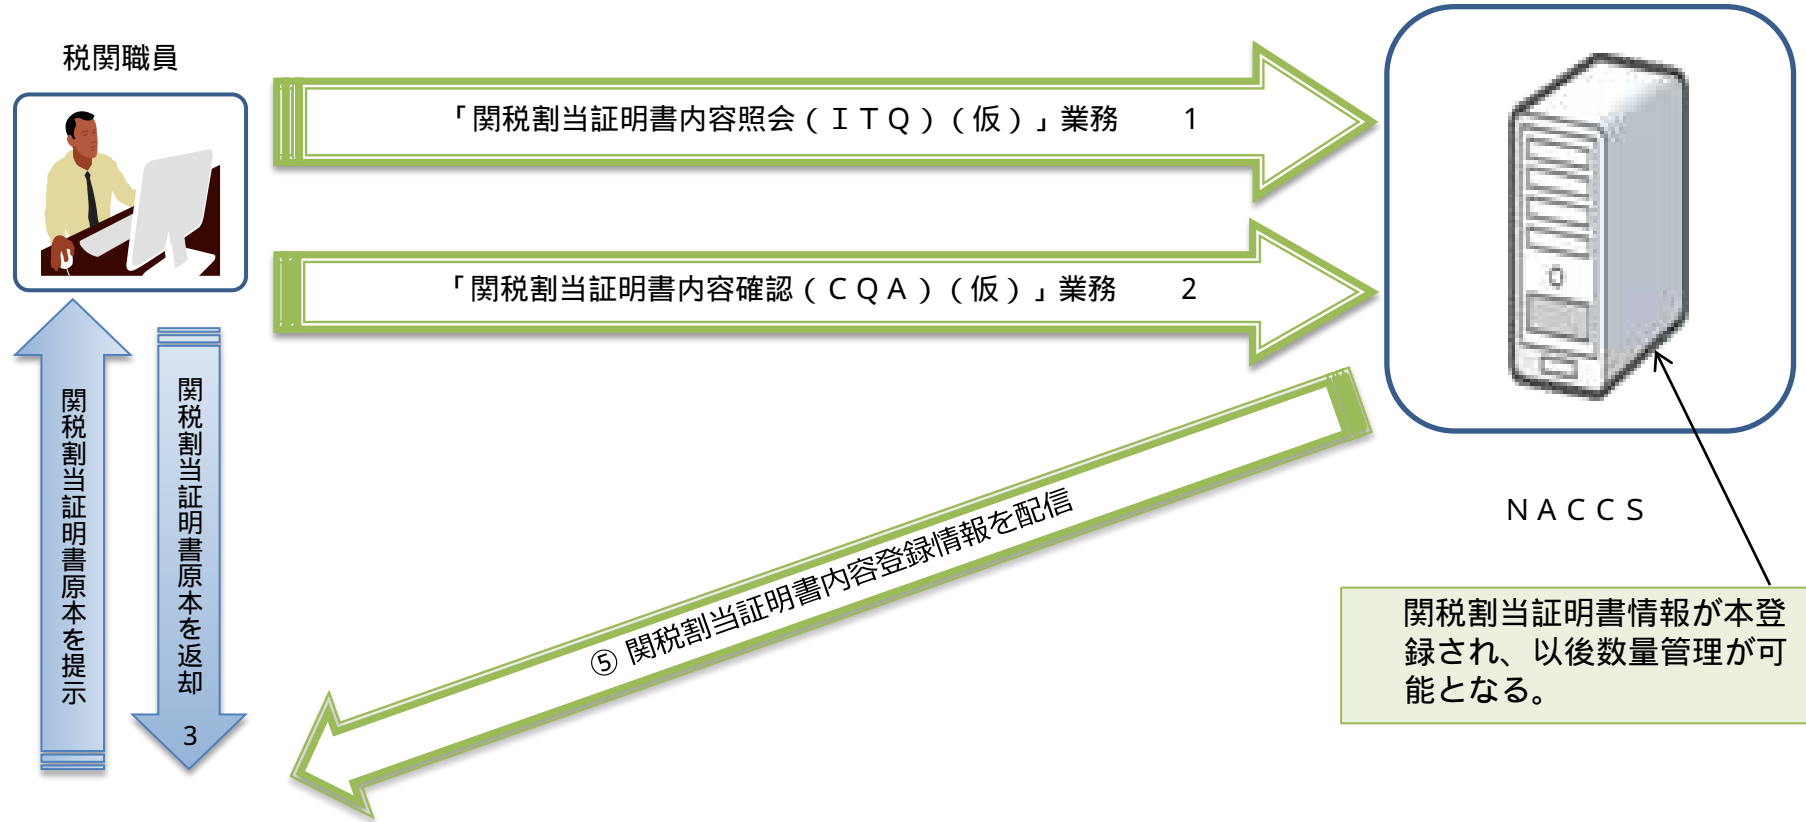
税関職員

「関税割当証明書内容照会（ＩＴＱ）（仮）」業務　1

「関税割当証明書内容確認（ＣＱＡ）（仮）」業務　2

関税割当証明書原本を提示

関税割当証明書原本を返却

3

⑤ 関税割当証明書内容登録情報を配信

ＮＡＣＣＳ

関税割当証明書情報が本登録され、以後数量管理が可能となる。